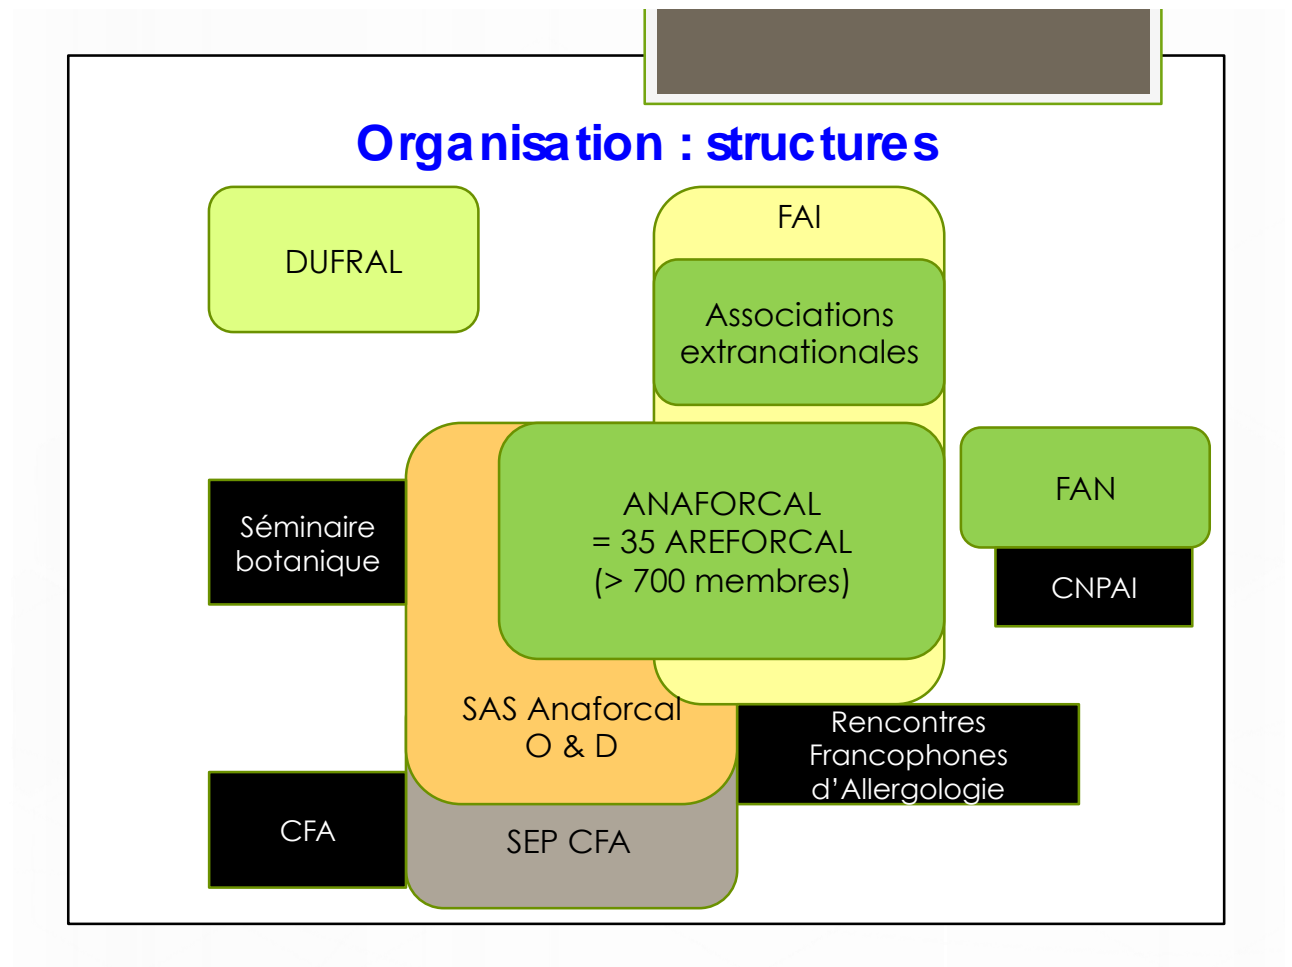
Organisation : structures

DUFRAL

FAI

Associations extranationales

Séminaire botanique

ANAFORCAL
= 35 AREFORCAL
(> 700 membres)

FAN

CNPAI

SAS Anaforcal
O & D

Rencontres Francophones d'Allergologie

CFA

SEP CFA